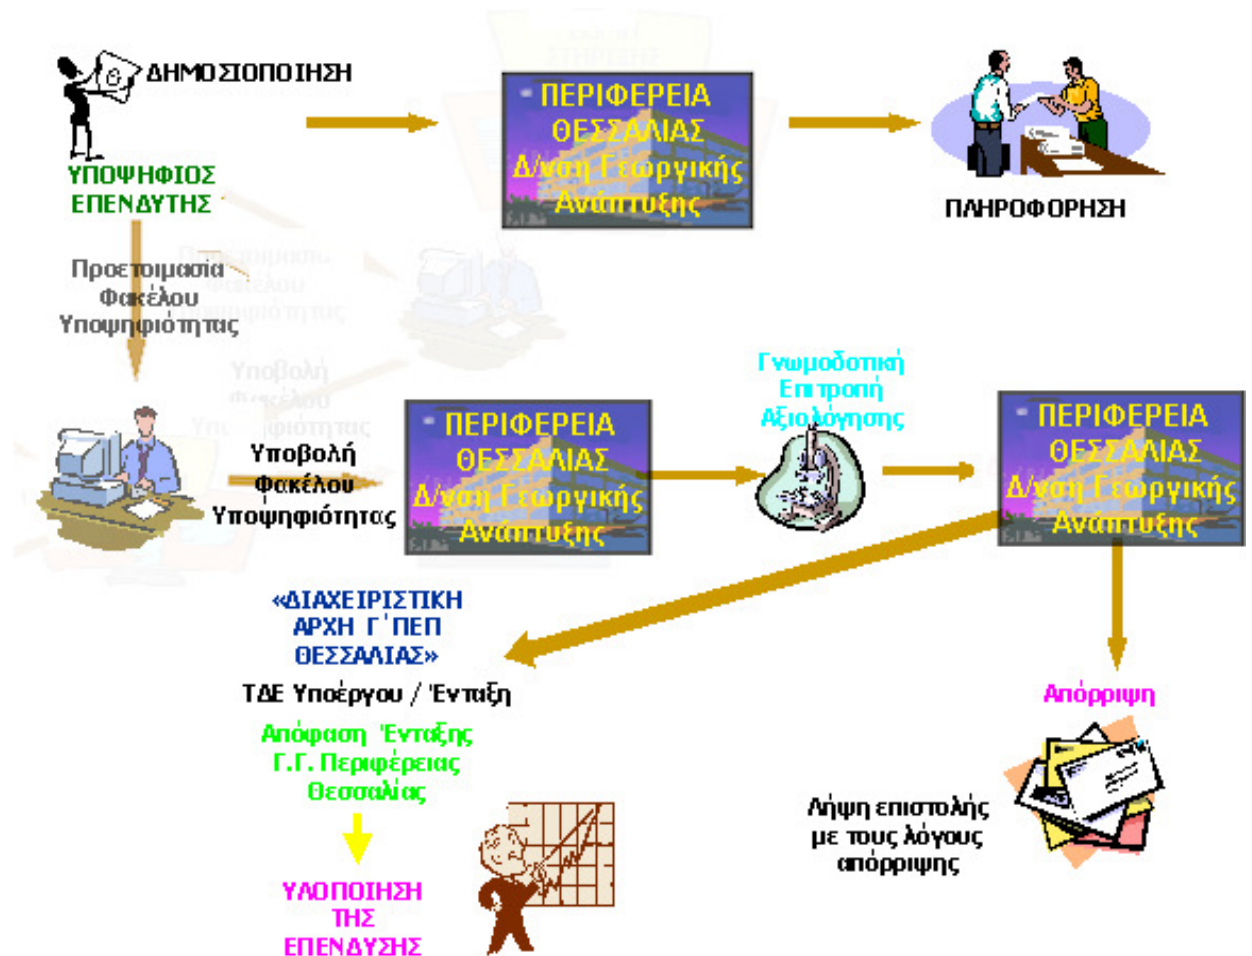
ΔΗΜΟΣΙΟΠΟΙΗΣΗ

ΥΠΟΨΗΦΙΟΣ ΕΠΕΝΔΥΤΗΣ

ΠΕΡΙΦΕΡΕΙΑ ΘΕΣΣΑΛΙΑΣ Δ/νση Γεωργικής Ανάπτυξης

ΠΛΗΡΟΦΟΡΗΣΗ

Προετοιμασία Φακέλου Υποψηφιότητας

Υποβολή Φακέλου Υποψηφιότητας

ΠΕΡΙΦΕΡΕΙΑ ΘΕΣΣΑΛΙΑΣ Δ/νση Γεωργικής Ανάπτυξης

Γνωμοδοτική Επιτροπή Αξιολόγησης

ΠΕΡΙΦΕΡΕΙΑ ΘΕΣΣΑΛΙΑΣ Δ/νση Γεωργικής Ανάπτυξης

«ΔΙΑΧΕΙΡΙΣΤΙΚΗ ΑΡΧΗ Γ΄ΠΕΠ ΘΕΣΣΑΛΙΑΣ»

ΤΔΕ Υποέργου / Ένταξη

Απόφαση Ένταξης Γ.Γ. Περιφέρειας Θεσσαλίας

ΥΛΟΠΟΙΗΣΗ ΤΗΣ ΕΠΕΝΔΥΣΗΣ

Απόρριψη

Λήψη επιστολής με τους λόγους απόρριψης